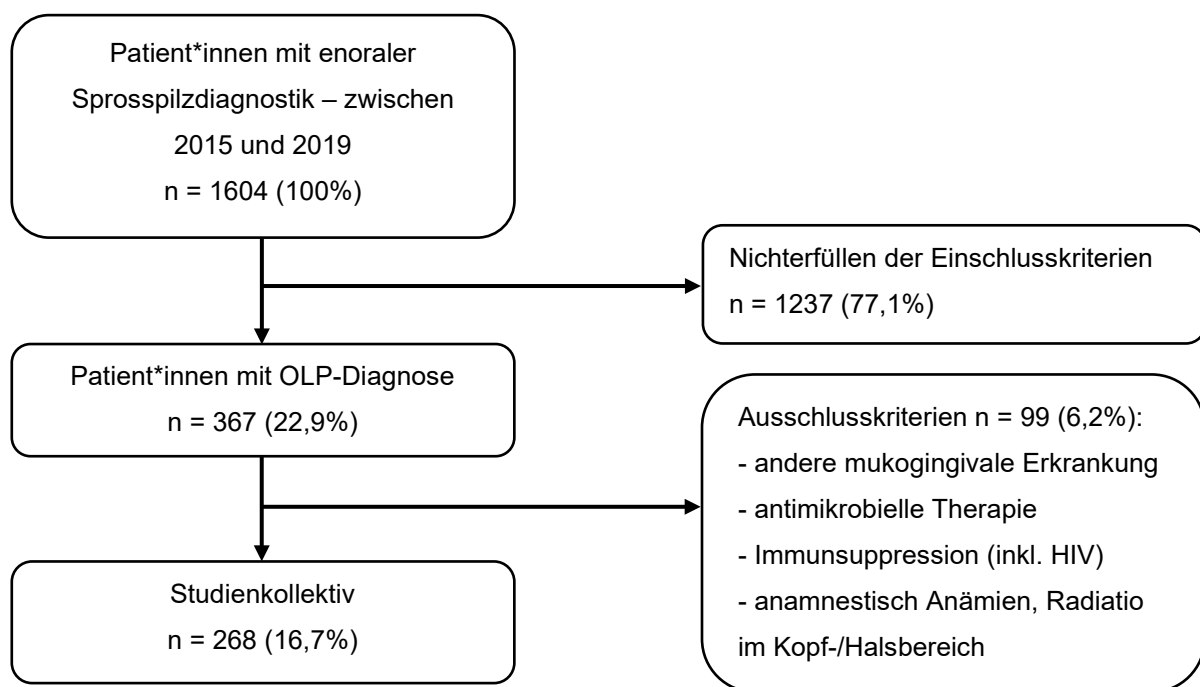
Patient*innen mit enoraler Sprosspilzdiagnostik – zwischen 2015 und 2019
n = 1604 (100%)

Nichterfüllen der Einschlusskriterien
n = 1237 (77,1%)

Patient*innen mit OLP-Diagnose
n = 367 (22,9%)

Ausschlusskriterien n = 99 (6,2%):
- andere mukogingivale Erkrankung
- antimikrobielle Therapie
- Immunsuppression (inkl. HIV)
- anamnestisch Anämien, Radiatio im Kopf-/Halsbereich

Studienkollektiv
n = 268 (16,7%)